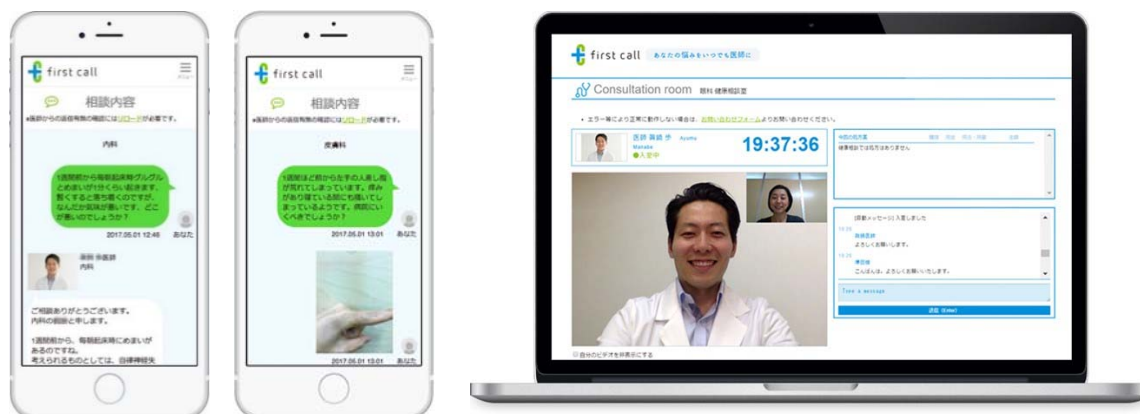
first call

相談内容

※医師からの返信有無の確認にはログインが必要です。

内科

1週間前から毎朝起床時グルグルとめまいが1分くらい起きます。暫くすると落ち着くのですが、なんだか気味が悪いです。どこが悪いのでしょうか?

2017.05.01 12:46 あなた

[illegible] 医師
内科

ご相談ありがとうございます。内科の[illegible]と申します。

1週間前から、毎朝起床時にめまいがあるのですね。考えられるものとしては、自律神経失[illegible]

first call

相談内容

※医師からの返信有無の確認にはログインが必要です。

皮膚科

1週間ほど前から左手の人差し指が荒れてしまっています。痒みがあり掻いている間に広がってしまっているようです。病院にいくべきでしょうか?

2017.05.01 13:01 あなた

2017.05.01 13:01 あなた

first call あなたの悩みをいつでも医師に

Consultation room 眼科 健康相談室

• エラー等により正常に動作しない場合は、お問い合わせフォームよりお問い合わせください。

医師 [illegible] Manabu ●入室中

19:37:36

今回の処方薬

健康相談では処方はありません

[自動メッセージ] 入室しました

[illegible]医師
よろしくお願いします。

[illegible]
こんばんは。よろしくお願いいたします。

Type a message

送信 (Enter)

自分のビデオを非表示にする